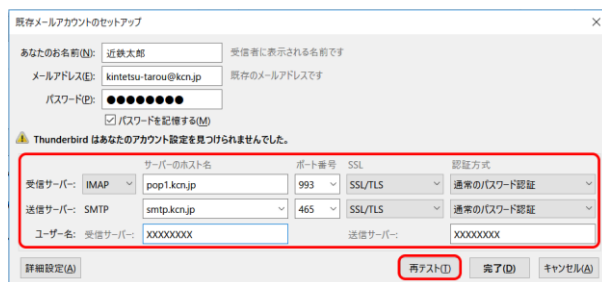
既存メールアカウントのセットアップ

あなたのお名前(N): 近鉄太郎 受信者に表示される名前です

メールアドレス(E): kintetsu-tarou@kcn.jp 既存のメールアドレスです

パスワード(P): ●●●●●●●●

パスワードを記憶する(M)

Thunderbird はあなたのアカウント設定を見つけられませんでした。

| | | サーバーのホスト名 | ポート番号 | SSL | 認証方式 |
|---|---|---|---|---|---|
| 受信サーバー: | IMAP | pop1.kcn.jp | 993 | SSL/TLS | 通常のパスワード認証 |
| 送信サーバー: | SMTP | smtp.kcn.jp | 465 | SSL/TLS | 通常のパスワード認証 |

ユーザー名: 受信サーバー: XXXXXXXX 送信サーバー: XXXXXXXX

詳細設定(A) 再テスト(T) 完了(D) キャンセル(A)